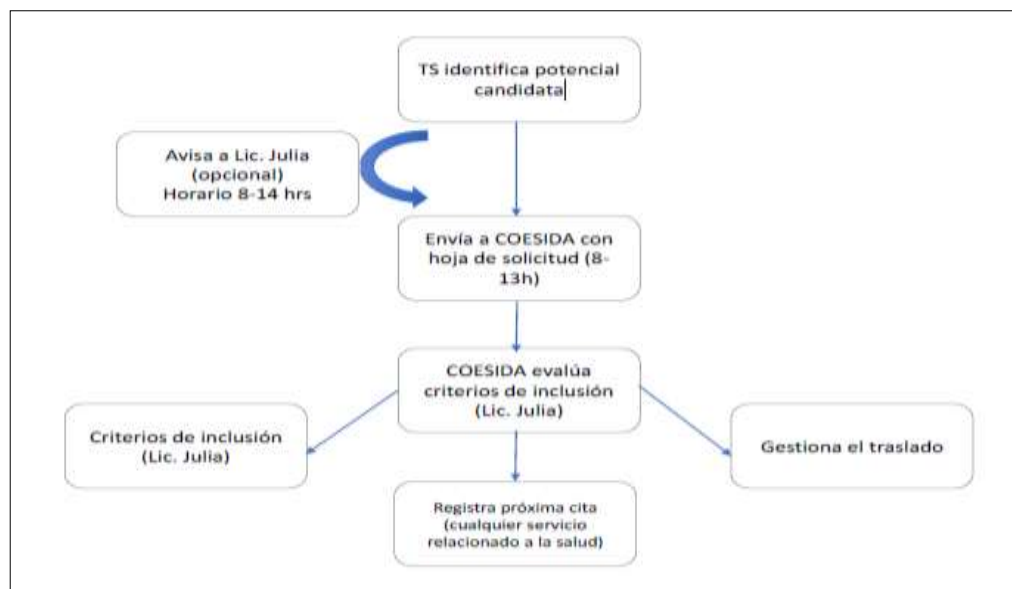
TS identifica potencial candidata

Avisa a Lic. Julia (opcional) Horario 8-14 hrs

Envía a COESIDA con hoja de solicitud (8-13h)

COESIDA evalúa criterios de inclusión (Lic. Julia)

Criterios de inclusión (Lic. Julia)

Gestiona el traslado

Registra próxima cita (cualquier servicio relacionado a la salud)